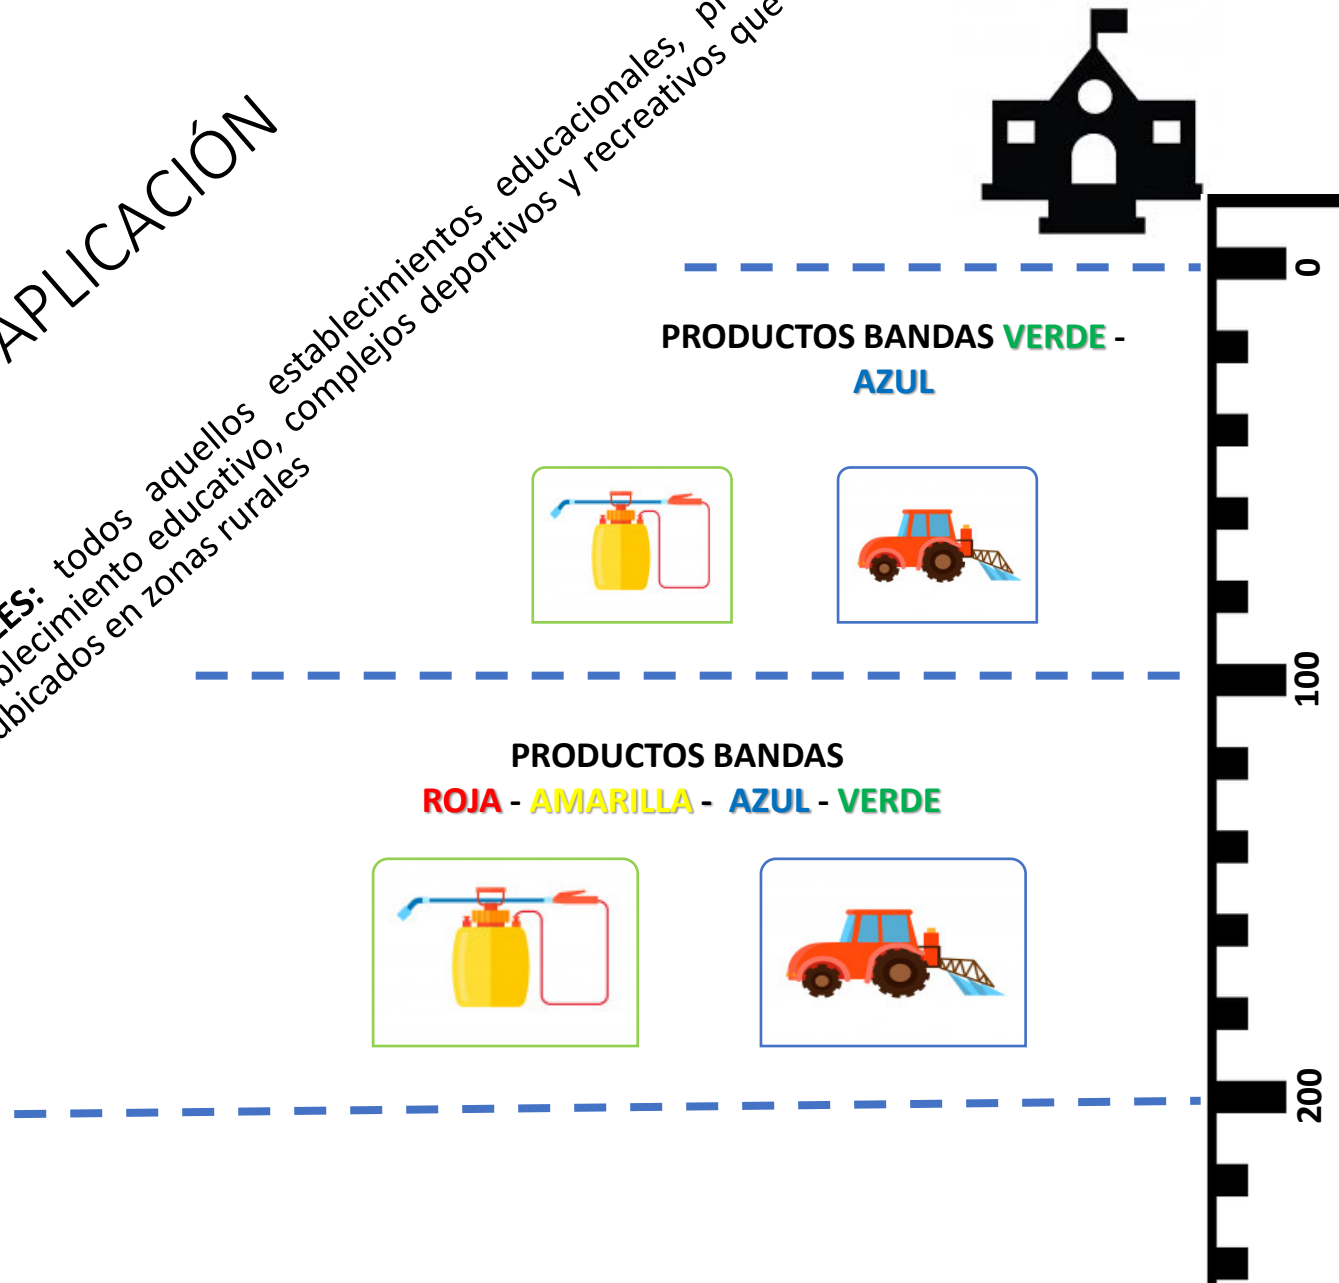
APLICACIÓN

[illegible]ES: todos aquellos establecimientos educacionales, pr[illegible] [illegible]blecimiento educativo, complejos deportivos y recreativos que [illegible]bicados en zonas rurales

0

PRODUCTOS BANDAS VERDE - AZUL

100

PRODUCTOS BANDAS ROJA - AMARILLA - AZUL - VERDE

200